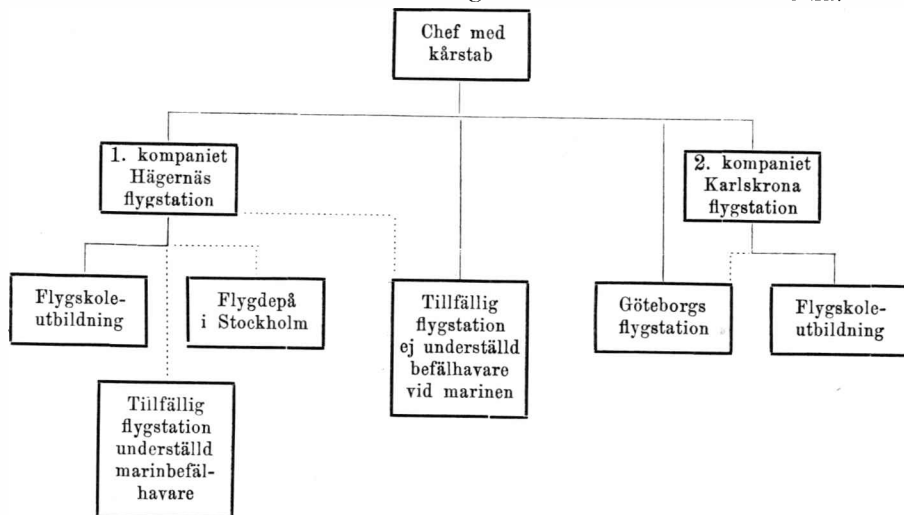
Chef med kårstab

1. kompaniet Hägernäs flygstation

2. kompaniet Karlskrona flygstation

Flygskoleutbildning

Flygdepå i Stockholm

Tillfällig flygstation ej underställd befälhavare vid marinen

Göteborgs flygstation

Flygskoleutbildning

Tillfällig flygstation underställd marinbefälhavare